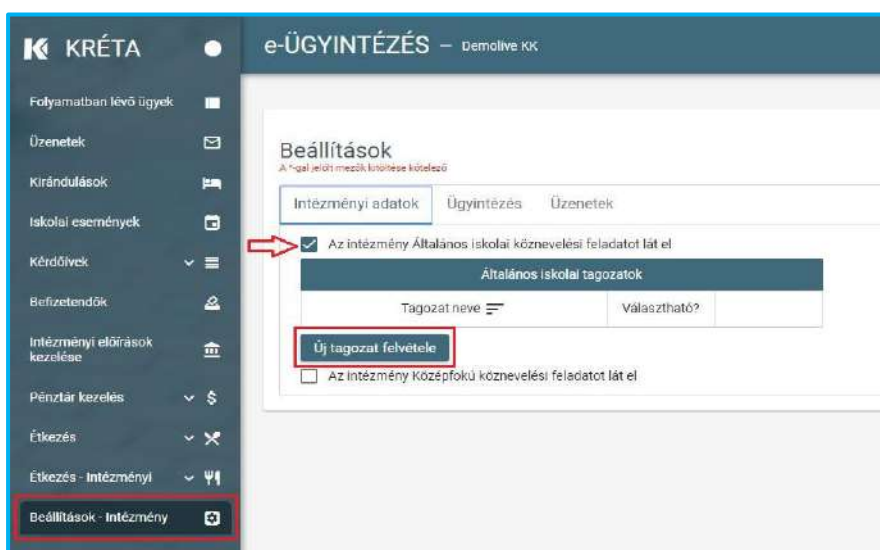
KRÉTA

e-ÜGYINTÉZÉS – Demolive KK

Folyamatban lévő ügyek

Üzenetek

Kirándulások

Iskolai események

Kérdőívek

Befizetendők

Intézményi előírások kezelése

Pénztár kezelés

Étkezés

Étkezés - Intézményi

Beállítások - Intézmény

Beállítások

A *-gal jelölt mezők kitöltése kötelező

Intézményi adatok | Ügyintézés | Üzenetek

Az intézmény Általános iskolai köznevelési feladatot lát el

| Általános iskolai tagozatok | |
|---|---|
| Tagozat neve | Választható? |

Új tagozat felvétele

Az intézmény Középfokú köznevelési feladatot lát el